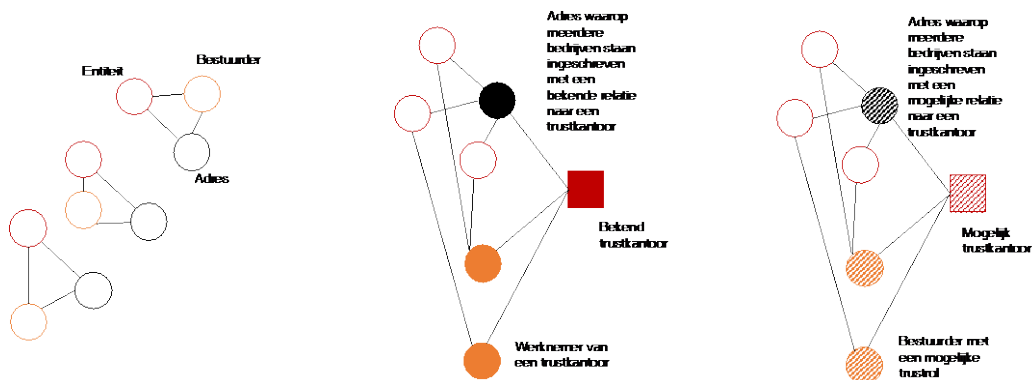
Entiteit

Bestuurder

Adres

Adres waarop meerdere bedrijven staan ingeschreven met een bekende relatie naar een trustkantoor

Bekend trustkantoor

Werknemer van een trustkantoor

Adres waarop meerdere bedrijven staan ingeschreven met een mogelijke relatie naar een trustkantoor

Mogelijk trustkantoor

Bestuurder met een mogelijke trustrol